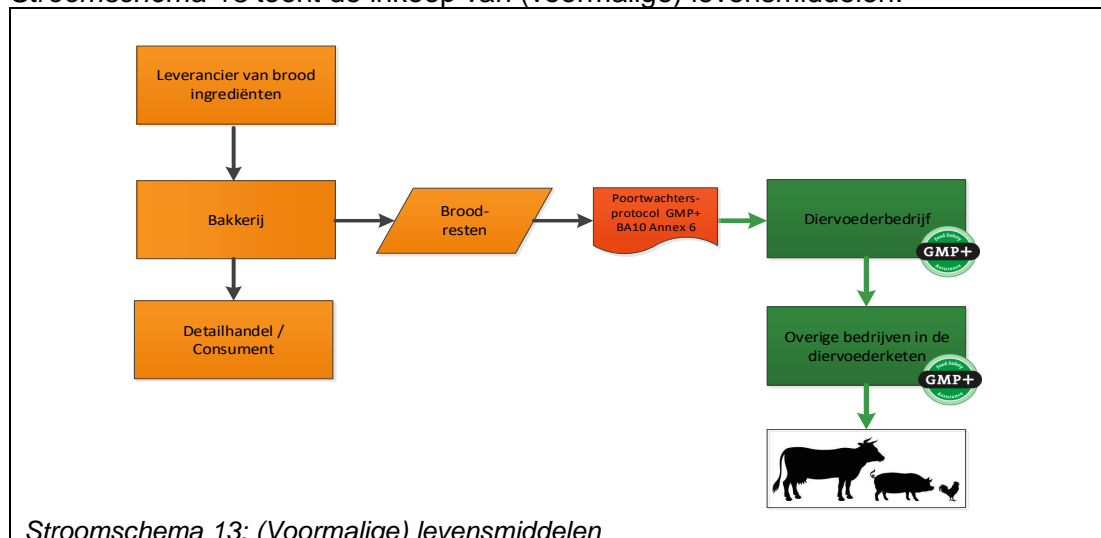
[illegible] 13 toont de inkoop van (voormalige) levensmiddelen.

Leverancier van brood ingrediënten

Bakkerij

Detailhandel / Consument

Brood-resten

Poortwachters-protocol GMP+ BA10 Annex 6

Diervoederbedrijf

GMP+

Overige bedrijven in de diervoederketen

GMP+

Stroomschema 13: (Voormalige) levensmiddelen